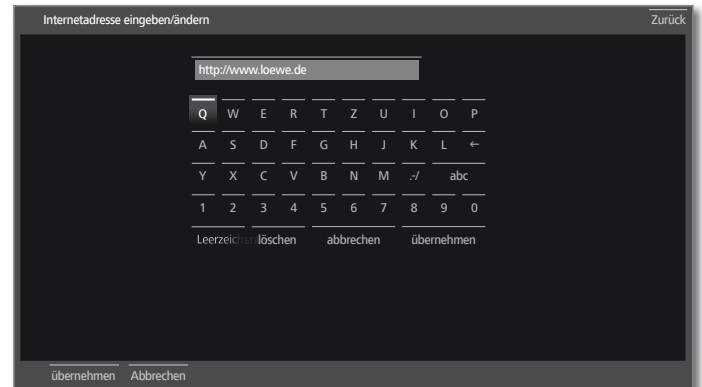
Internetadresse eingeben/ändern

Zurück

http://www.loewe.de

Q W E R T Z U I O P

A S D F G H J K L ←

Y X C V B N M .:/ abc

1 2 3 4 5 6 7 8 9 0

Leerzeichen löschen abbrechen übernehmen

übernehmen Abbrechen